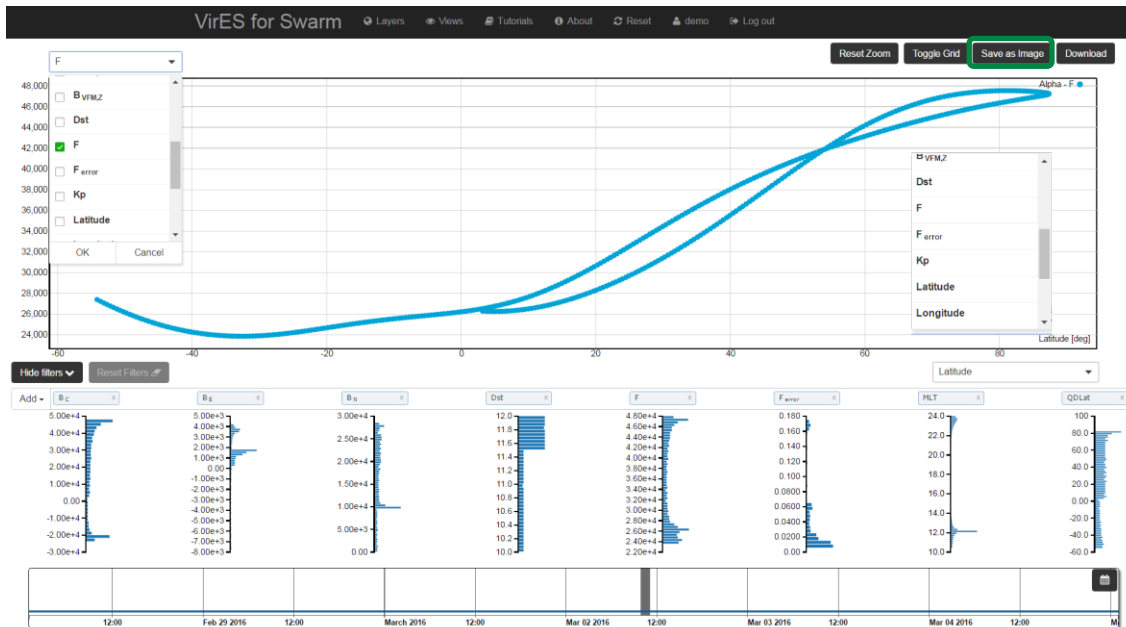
VirES for Swarm Layers Views Tutorials About Reset demo Log out

F

Reset Zoom Toggle Grid Save as Image Download

$B_{VFM,Z}$
Dst
F
$F_{error}$
Kp
Latitude

OK Cancel

Alpha - F

48,000
46,000
44,000
42,000
40,000
38,000
36,000
34,000
32,000
30,000
28,000
26,000
24,000

$B_{VFM,Z}$
Dst
F
$F_{error}$
Kp
Latitude
Longitude

-60 -40 -20 0 20 40 60 80

Latitude [deg]

Hide filters Reset Filters

Latitude

Add

$B_C$ x
$B_E$ x
$B_N$ x
Dst x
F x
$F_{error}$ x
MLT x
QDLat x

5.00e+4
4.00e+4
3.00e+4
2.00e+4
1.00e+4
0.00
-1.00e+4
-2.00e+4
-3.00e+4

5.00e+3
4.00e+3
3.00e+3
2.00e+3
1.00e+3
0.00
-1.00e+3
-2.00e+3
-3.00e+3
-4.00e+3
-5.00e+3
-6.00e+3
-7.00e+3
-8.00e+3

3.00e+4
2.50e+4
2.00e+4
1.50e+4
1.00e+4
5.00e+3
0.00

12.0
11.8
11.6
11.4
11.2
11.0
10.8
10.6
10.4
10.2
10.0

4.80e+4
4.60e+4
4.40e+4
4.20e+4
4.00e+4
3.80e+4
3.60e+4
3.40e+4
3.20e+4
3.00e+4
2.80e+4
2.60e+4
2.40e+4
2.20e+4

0.180
0.160
0.140
0.120
0.100
0.0800
0.0600
0.0400
0.0200
0.00

24.0
22.0
20.0
18.0
16.0
12.0
8.0

100
80.0
60.0
40.0
20.0
0.00
-20.0
-40.0
-60.0

12:00 Feb 29 2016 12:00 March 2016 12:00 Mar 02 2016 12:00 Mar 03 2016 12:00 Mar 04 2016 12:00